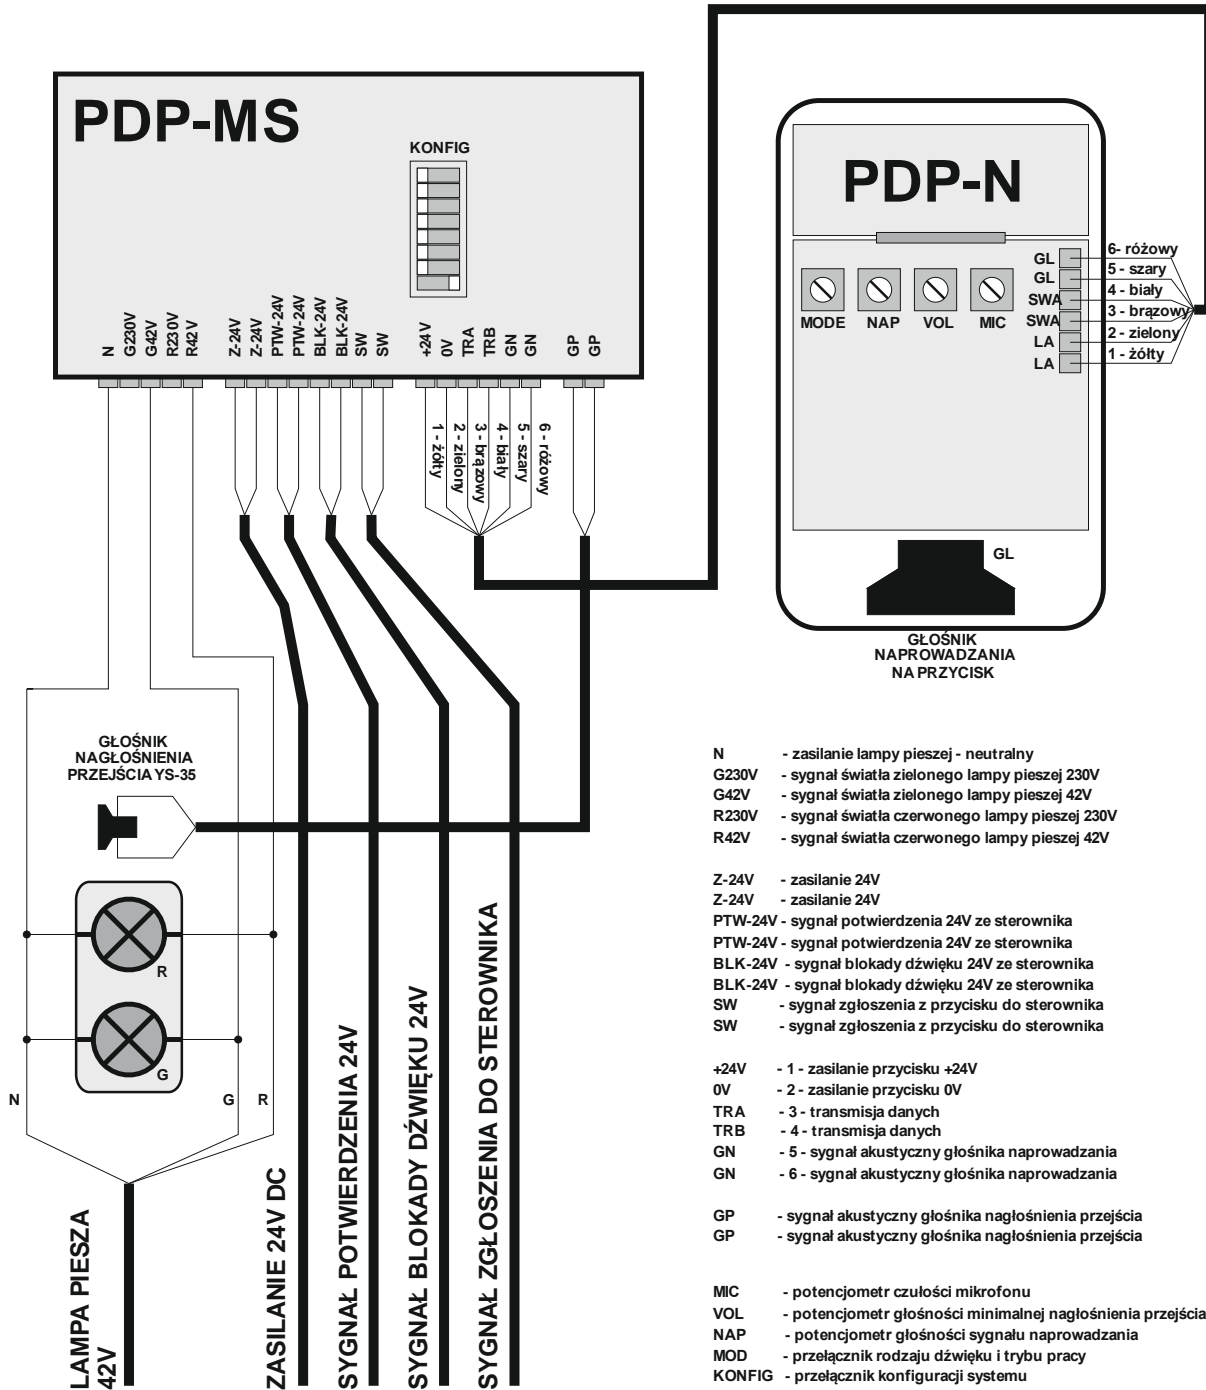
PDP-MS

KONFIG

N G230V G42V R230V R42V

Z-24V Z-24V PTW-24V PTW-24V BLK-24V BLK-24V SW SW

+24V 0V TRA TRB GN GN

GP GP

1 - żółty
2 - zielony
3 - brązowy
4 - biały
5 - szary
6 - różowy

PDP-N

MODE NAP VOL MIC

GL GL SWA SWA LA LA

6- różowy
5 - szary
4 - biały
3 - brązowy
2 - zielony
1 - żółty

GL

GŁOŚNIK NAPROWADZANIA NA PRZYCISK

GŁOŚNIK NAGŁOŚNIENIA PRZEJŚCIA YS-35

R

G

N

G R

LAMPA PIESZA 42V

ZASILANIE 24V DC

SYGNAŁ POTWIERDZENIA 24V

SYGNAŁ BLOKADY DŹWIĘKU 24V

SYGNAŁ ZGŁOSZENIA DO STEROWNIKA

N - zasilanie lampy pieszej - neutralny
G230V - sygnał światła zielonego lampy pieszej 230V
G42V - sygnał światła zielonego lampy pieszej 42V
R230V - sygnał światła czerwonego lampy pieszej 230V
R42V - sygnał światła czerwonego lampy pieszej 42V

Z-24V - zasilanie 24V
Z-24V - zasilanie 24V
PTW-24V - sygnał potwierdzenia 24V ze sterownika
PTW-24V - sygnał potwierdzenia 24V ze sterownika
BLK-24V - sygnał blokady dźwięku 24V ze sterownika
BLK-24V - sygnał blokady dźwięku 24V ze sterownika
SW - sygnał zgłoszenia z przycisku do sterownika
SW - sygnał zgłoszenia z przycisku do sterownika

+24V - 1 - zasilanie przycisku +24V
0V - 2 - zasilanie przycisku 0V
TRA - 3 - transmisja danych
TRB - 4 - transmisja danych
GN - 5 - sygnał akustyczny głośnika naprowadzania
GN - 6 - sygnał akustyczny głośnika naprowadzania

GP - sygnał akustyczny głośnika nagłośnienia przejścia
GP - sygnał akustyczny głośnika nagłośnienia przejścia

MIC - potencjometr czułości mikrofonu
VOL - potencjometr głośności minimalnej nagłośnienia przejścia
NAP - potencjometr głośności sygnału naprowadzania
MOD - przełącznik rodzaju dźwięku i trybu pracy
KONFIG - przełącznik konfiguracji systemu